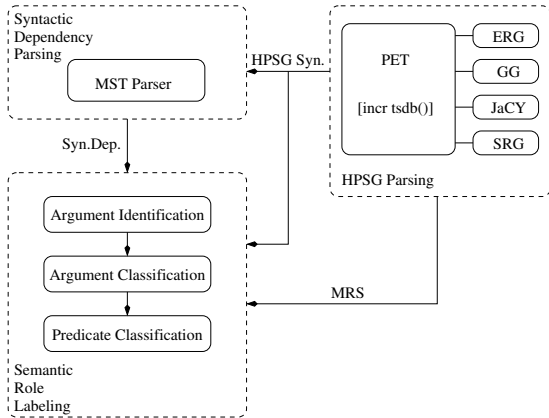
Syntactic Dependency Parsing

MST Parser

HPSG Syn.

PET

[incr tsdb()]

ERG

GG

JaCY

SRG

HPSG Parsing

Syn.Dep.

Argument Identification

Argument Classification

Predicate Classification

MRS

Semantic Role Labeling